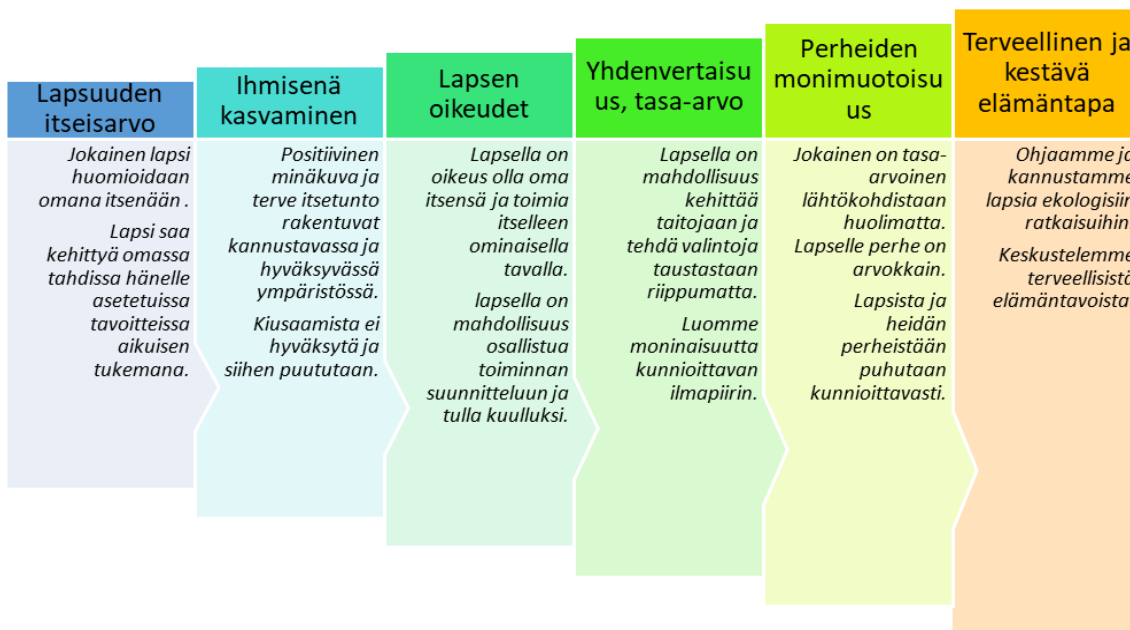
Lapsuuden itseisarvo

Jokainen lapsi huomioidaan omana itsenään .

Lapsi saa kehittyä omassa tahdissa hänelle asetetuissa tavoitteissa aikuisen tukemana.

Ihmisenä kasvaminen

Positiivinen minäkuva ja terve itsetunto rakentuvat kannustavassa ja hyväksyvässä ympäristössä.

Kiusaamista ei hyväksytä ja siihen puututaan.

Lapsen oikeudet

Lapsella on oikeus olla oma itsensä ja toimia itselleen ominaisella tavalla.

lapsella on mahdollisuus osallistua toiminnan suunnitteluun ja tulla kuulluksi.

Yhdenvertaisuus, tasa-arvo

Lapsella on mahdollisuus kehittää taitojaan ja tehdä valintoja taustastaan riippumatta.

Luomme moninaisuutta kunnioittavan ilmapiirin.

Perheiden monimuotoisuus

Jokainen on tasa-arvoinen lähtökohdistaan huolimatta.

Lapselle perhe on arvokkain.

Lapsista ja heidän perheistään puhutaan kunnioittavasti.

Terveellinen ja kestävä elämäntapa

Ohjaamme ja kannustamme lapsia ekologisiin ratkaisuihin

Keskustelemme terveellisistä elämäntavoista